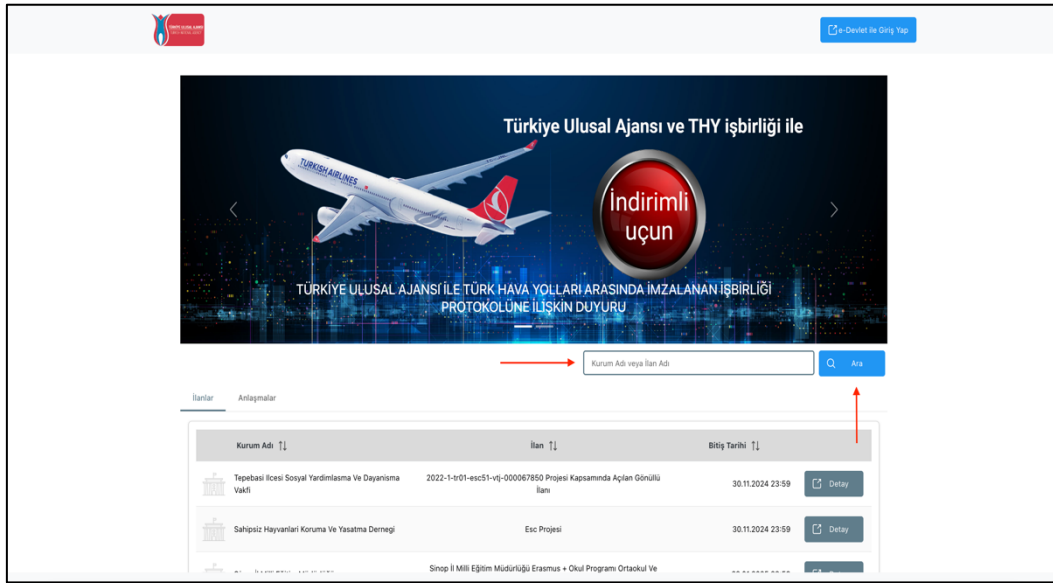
TÜRKİYE ULUSAL AJANSI

e-Devlet ile Giriş Yap

Türkiye Ulusal Ajansı ve THY işbirliği ile

TURKISH AIRLINES

İndirimli uçun

TÜRKİYE ULUSAL AJANSI İLE TÜRK HAVA YOLLARI ARASINDA İMZALANAN İŞBİRLİĞİ PROTOKOLÜNE İLİŞKİN DUYURU

Kurum Adı veya İlan Adı

Ara

İlanlar Anlaşmalar

| Kurum Adı ⇅ | İlan ⇅ | Bitiş Tarihi ⇅ | |
|---|---|---|---|
| Tepebasi Ilcesi Sosyal Yardimlasma Ve Dayanisma Vakfi | 2022-1-tr01-esc51-vtj-000067850 Projesi Kapsamında Açılan Gönüllü İlanı | 30.11.2024 23:59 | Detay |
| Sahipsiz Hayvanlari Koruma Ve Yasatma Dernegi | Esc Projesi | 30.11.2024 23:59 | Detay |
| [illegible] | Sinop İl Milli Eğitim Müdürlüğü Erasmus + Okul Programı Ortaokul Ve | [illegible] | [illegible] |